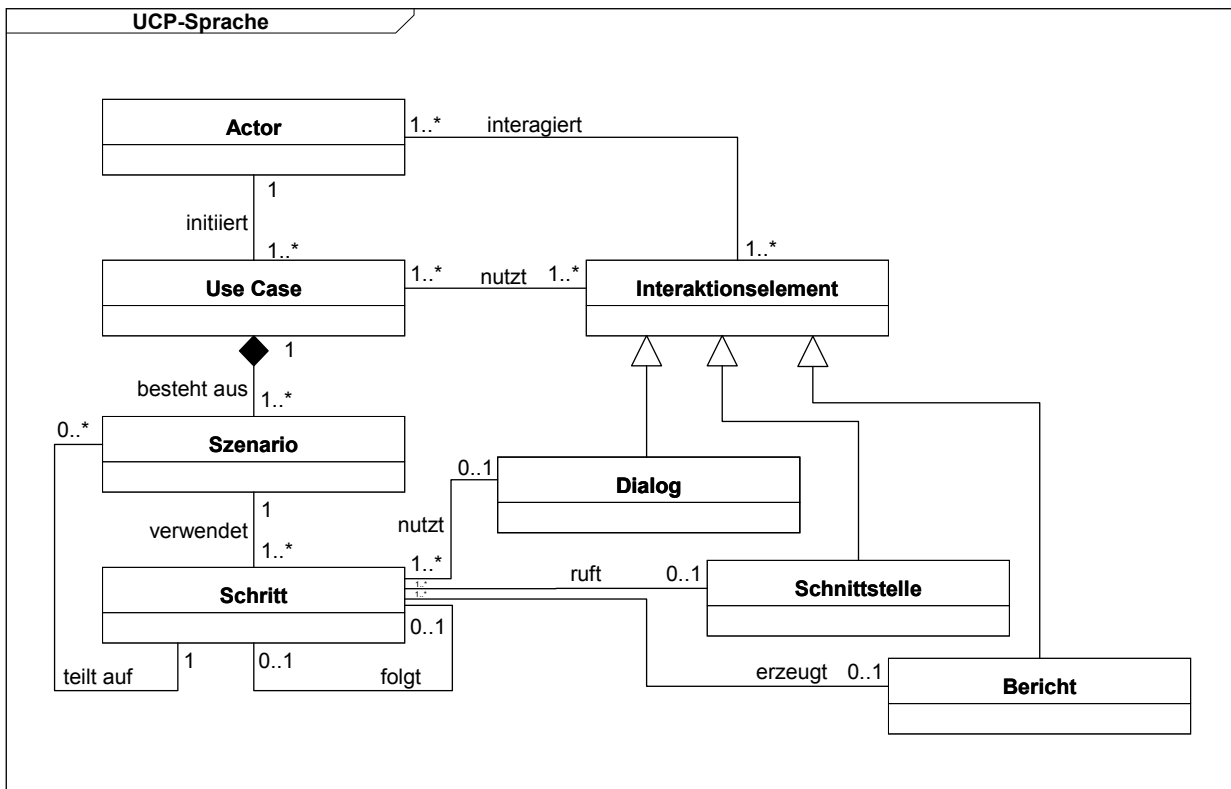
UCP-Sprache

Actor
1..*
interagiert
1
initiiert
1..*
1..*
Use Case
1..*
nutzt
1..*
Interaktionselement
1
besteht aus
1..*
0..*
Szenario
0..1
Dialog
1
nutzt
verwendet
1..*
1..*
Schritt
1..*
1..*
ruft
0..1
Schnittstelle
0..1
1
0..1
teilt auf
folgt
erzeugt
0..1
Bericht